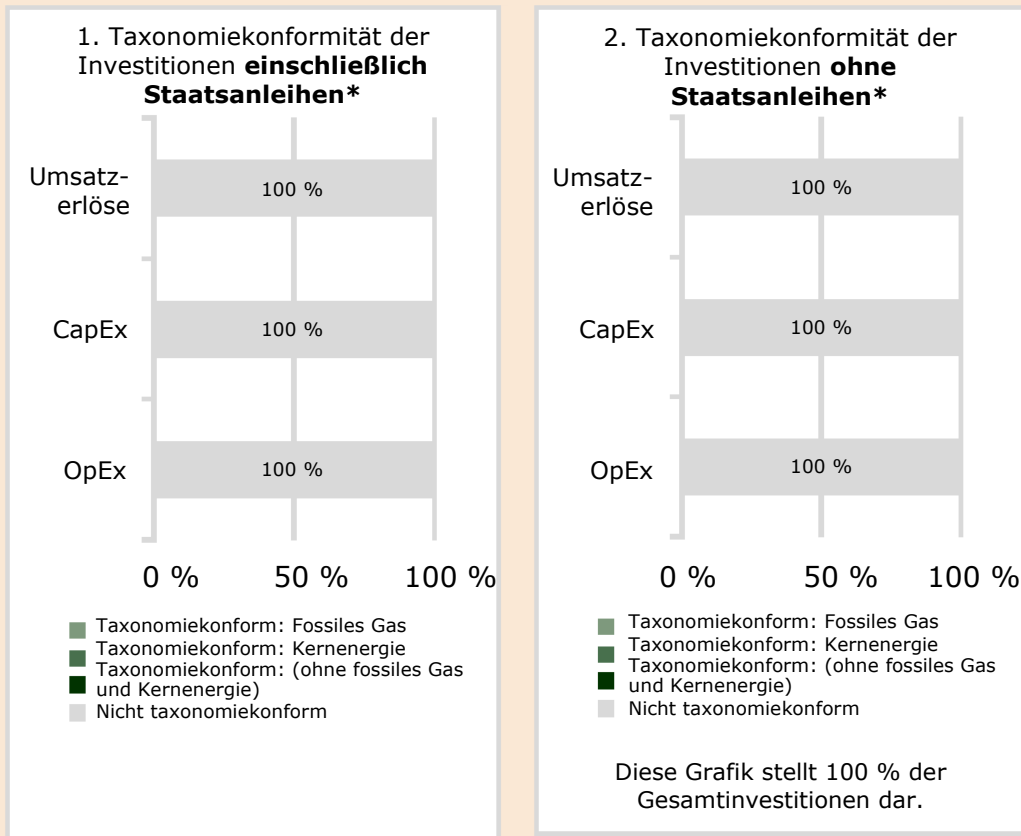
1. Taxonomiekonformität der Investitionen **einschließlich Staatsanleihen***

Umsatzerlöse 100 %

CapEx 100 %

OpEx 100 %

0 % 50 % 100 %

Taxonomiekonform: Fossiles Gas
Taxonomiekonform: Kernenergie
Taxonomiekonform: (ohne fossiles Gas und Kernenergie)
Nicht taxonomiekonform

2. Taxonomiekonformität der Investitionen **ohne Staatsanleihen***

Umsatzerlöse 100 %

CapEx 100 %

OpEx 100 %

0 % 50 % 100 %

Taxonomiekonform: Fossiles Gas
Taxonomiekonform: Kernenergie
Taxonomiekonform: (ohne fossiles Gas und Kernenergie)
Nicht taxonomiekonform

Diese Grafik stellt 100 % der Gesamtinvestitionen dar.